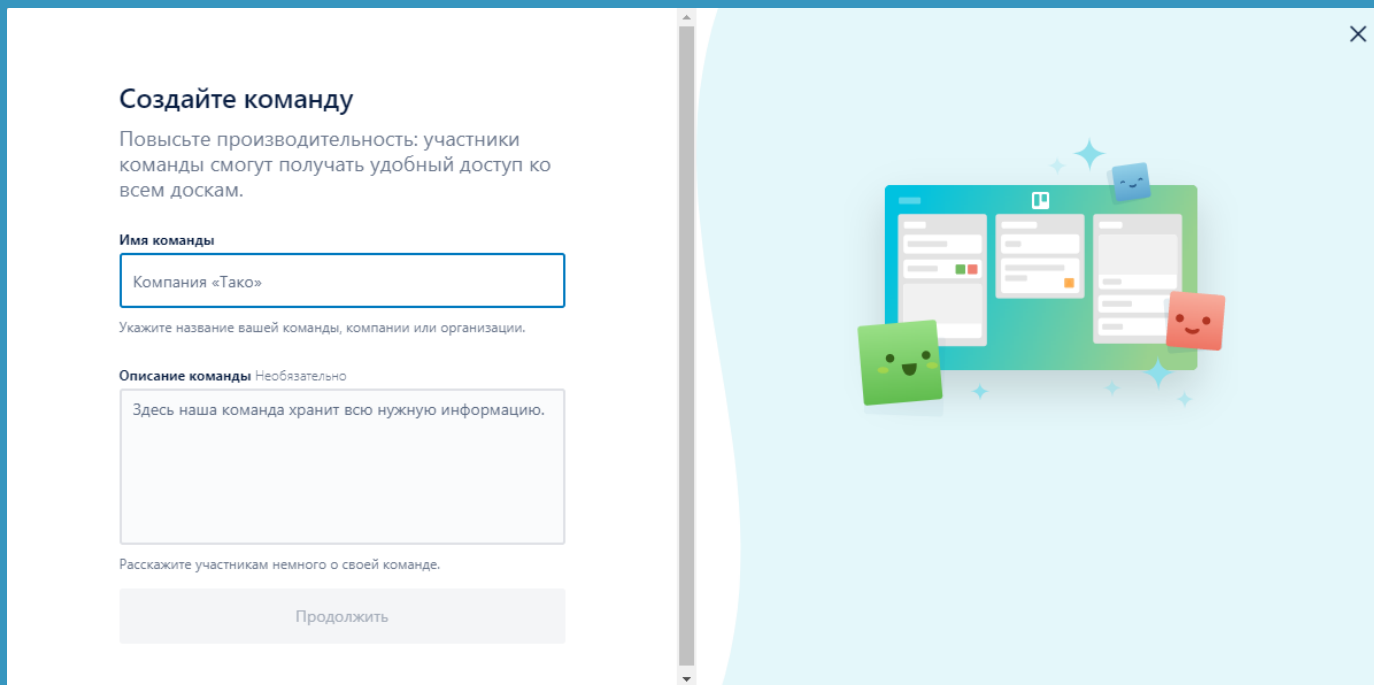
Создайте команду

Повысьте производительность: участники команды смогут получать удобный доступ ко всем доскам.

Имя команды

Компания «Тако»

Укажите название вашей команды, компании или организации.

Описание команды Необязательно

Здесь наша команда хранит всю нужную информацию.

Расскажите участникам немного о своей команде.

Продолжить